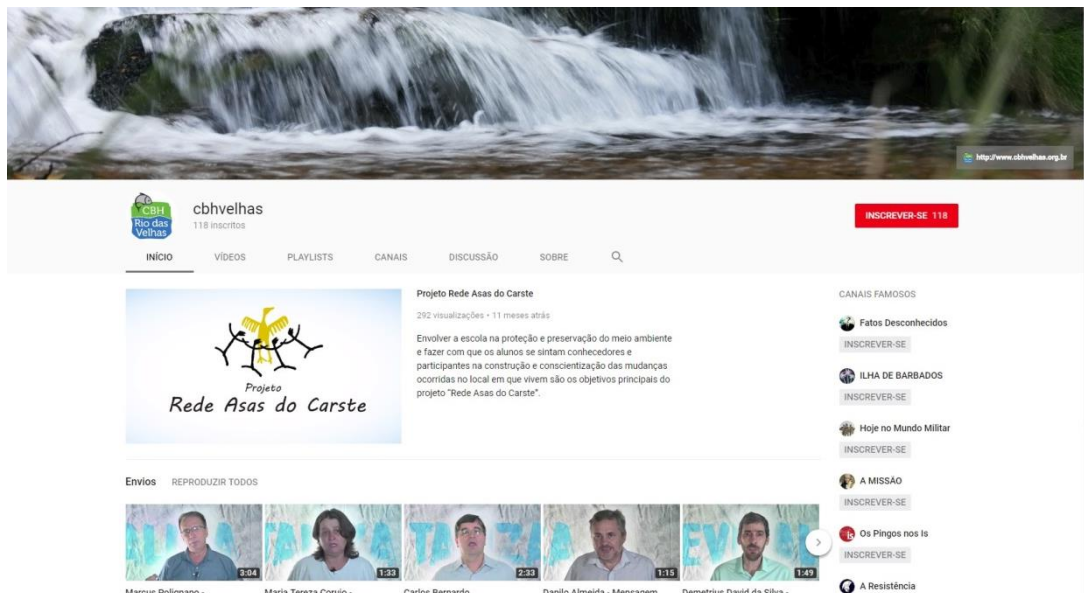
http://www.cbhvelhas.org.br

CBH Rio das Velhas

cbhvelhas
118 inscritos

INSCREVER-SE 118

INÍCIO VÍDEOS PLAYLISTS CANAIS DISCUSSÃO SOBRE

Projeto
Rede Asas do Carste

Projeto Rede Asas do Carste
292 visualizações • 11 meses atrás

Envolver a escola na proteção e preservação do meio ambiente e fazer com que os alunos se sintam conhecedores e participantes na construção e conscientização das mudanças ocorridas no local em que vivem são os objetivos principais do projeto "Rede Asas do Carste".

CANAIS FAMOSOS

Fatos Desconhecidos
INSCREVER-SE

ILHA DE BARBADOS
INSCREVER-SE

Hoje no Mundo Militar
INSCREVER-SE

A MISSÃO
INSCREVER-SE

Os Pingos nos Is
INSCREVER-SE

A Resistência

Envios REPRODUZIR TODOS

3:04
1:33
2:33
1:15
1:49

Marcus Polignano -
Maria Tereza Corujo -
Carlos Bernardo
Danilo Almeida - Mensagem
Demetrius David da Silva -